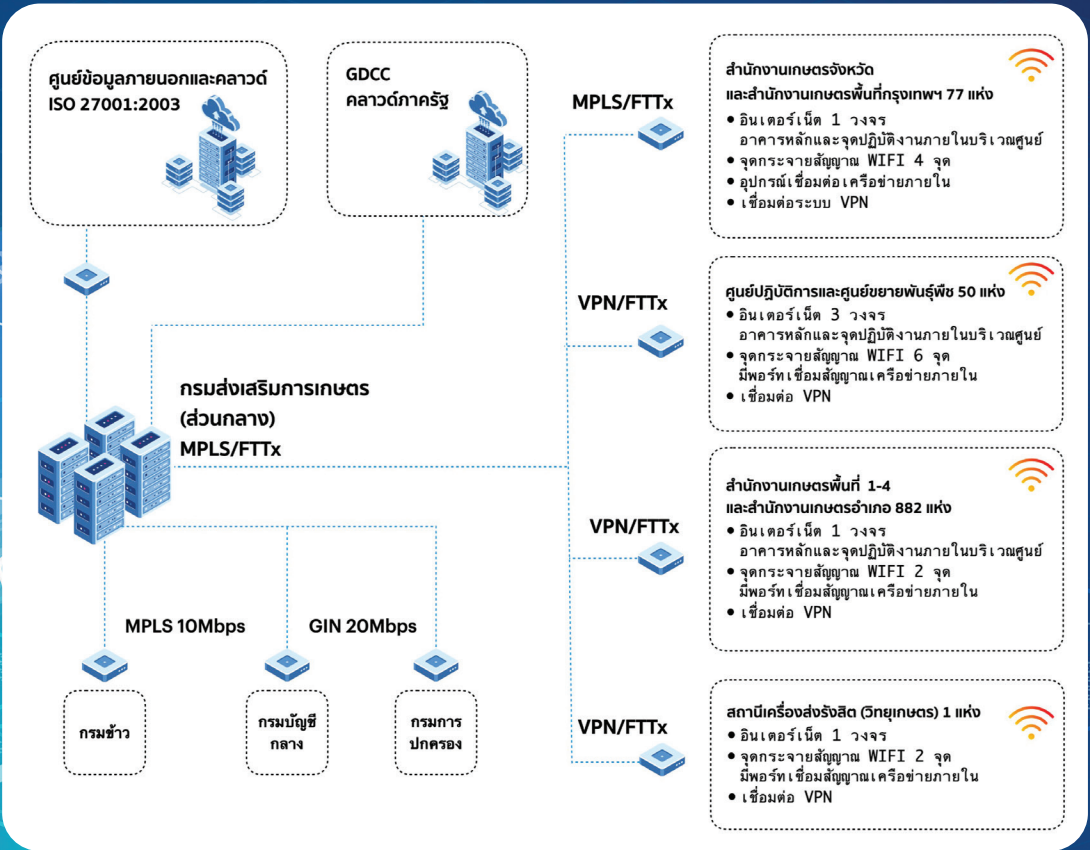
ศูนย์ข้อมูลภายนอกและคลาวด์
ISO 27001:2003

GDCC
คลาวด์ภาครัฐ

MPLS/FTTx

สำนักงานเกษตรจังหวัด
และสำนักงานเกษตรพื้นที่กรุงเทพฯ 77 แห่ง
• อินเตอร์เน็ต 1 วงจร
อาคารหลักและจุดปฏิบัติงานภายในบริเวณศูนย์
• จุดกระจายสัญญาณ WIFI 4 จุด
• อุปกรณ์เชื่อมต่อเครือข่ายภายใน
• เชื่อมต่อระบบ VPN

VPN/FTTx

ศูนย์ปฏิบัติการและศูนย์ขยายพันธุ์พืช 50 แห่ง
• อินเตอร์เน็ต 3 วงจร
อาคารหลักและจุดปฏิบัติงานภายในบริเวณศูนย์
• จุดกระจายสัญญาณ WIFI 6 จุด
มีพอร์ทเชื่อมสัญญาณเครือข่ายภายใน
• เชื่อมต่อ VPN

กรมส่งเสริมการเกษตร
(ส่วนกลาง)
MPLS/FTTx

สำนักงานเกษตรพื้นที่ 1-4
และสำนักงานเกษตรอำเภอ 882 แห่ง
• อินเตอร์เน็ต 1 วงจร
อาคารหลักและจุดปฏิบัติงานภายในบริเวณศูนย์
• จุดกระจายสัญญาณ WIFI 2 จุด
มีพอร์ทเชื่อมสัญญาณเครือข่ายภายใน
• เชื่อมต่อ VPN

VPN/FTTx

MPLS 10Mbps

GIN 20Mbps

กรมข้าว

กรมบัญชีกลาง

กรมการปกครอง

VPN/FTTx

สถานีเครื่องส่งรังสิต (วิทยุเกษตร) 1 แห่ง
• อินเตอร์เน็ต 1 วงจร
• จุดกระจายสัญญาณ WIFI 2 จุด
มีพอร์ทเชื่อมสัญญาณเครือข่ายภายใน
• เชื่อมต่อ VPN